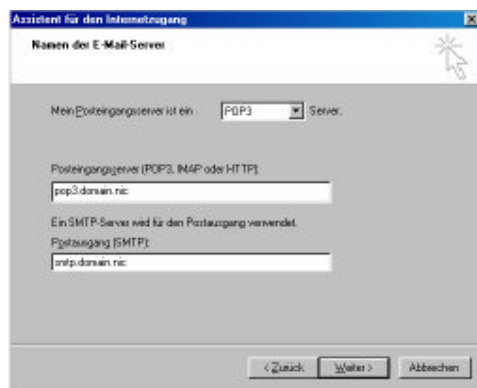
Assistent für den Internetzugang

Namen der E-Mail-Server

Mein Posteingangsserver ist ein POP3 Server.

Posteingangsserver (POP3, IMAP oder HTTP):

pop3.domain.nic

Ein SMTP-Server wird für den Postausgang verwendet.

Postausgang (SMTP):

smtp.domain.nic

< Zurück Weiter > Abbrechen